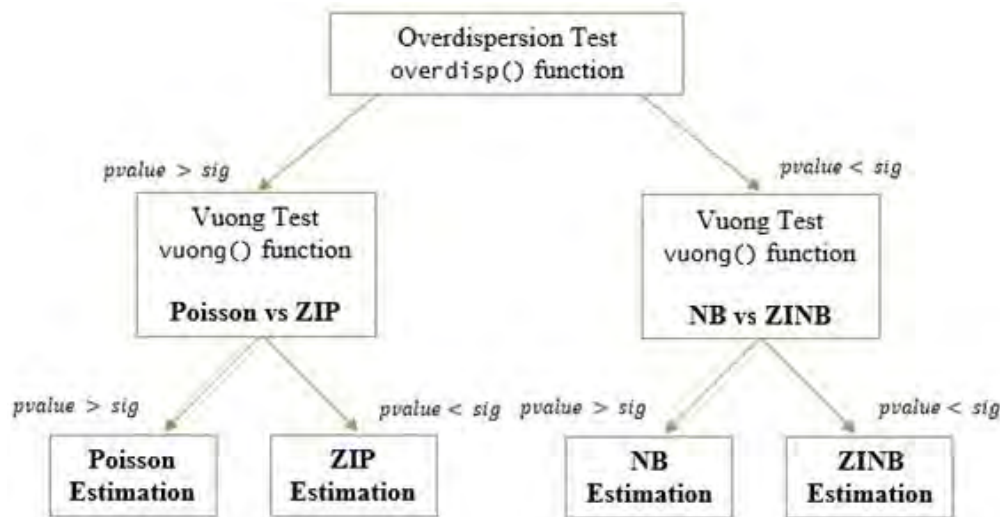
Overdispersion Test
overdisp() function

pvalue > sig

pvalue < sig

Vuong Test
vuong() function

Poisson vs ZIP

Vuong Test
vuong() function

NB vs ZINB

pvalue > sig

pvalue < sig

pvalue > sig

pvalue < sig

Poisson Estimation

ZIP Estimation

NB Estimation

ZINB Estimation